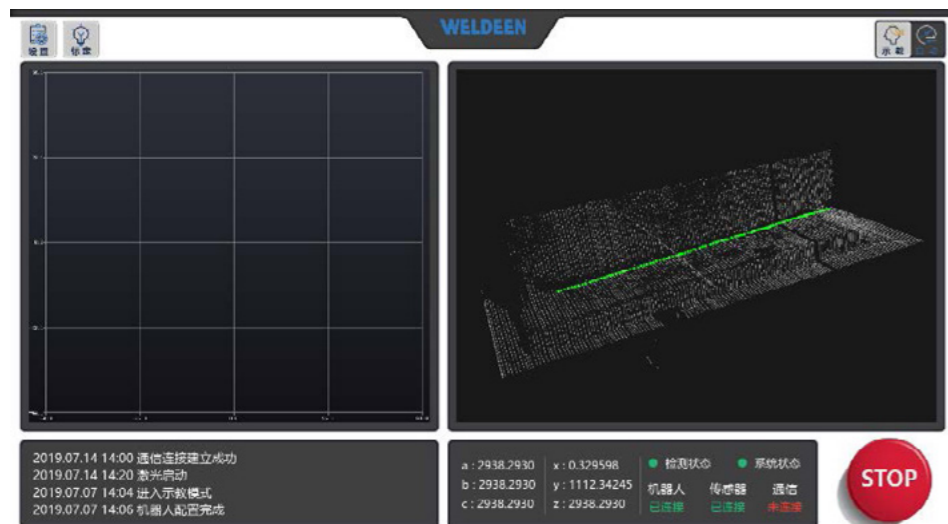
设置 标定

WELDEEN

示教

2019.07.14 14:00 通信连接建立成功
2019.07.14 14:20 激光启动
2019.07.07 14:04 进入示教模式
2019.07.07 14:06 机器人配置完成

a : 2938.2930
b : 2938.2930
c : 2938.2930

x : 0.329598
y : 1112.34245
z : 2938.2930

检测状态 系统状态

机器人 已连接
传感器 已连接
通信 未连接

STOP